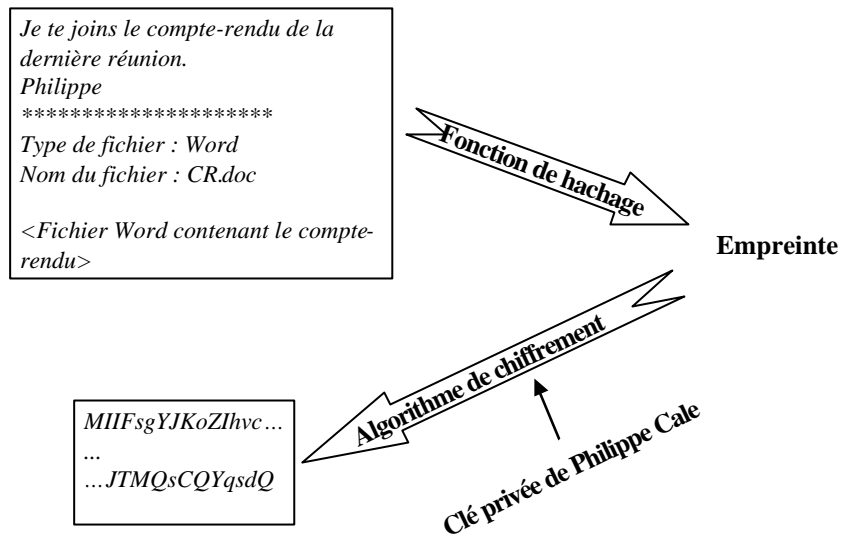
Je te joins le compte-rendu de la dernière réunion.
Philippe
********************
Type de fichier : Word
Nom du fichier : CR.doc

<Fichier Word contenant le compte-rendu>

Fonction de hachage

Empreinte

Algorithme de chiffrement

Clé privée de Philippe Cale

MIIFsgYJKoZIhvc…
…
…JTMQsCQYqsdQ